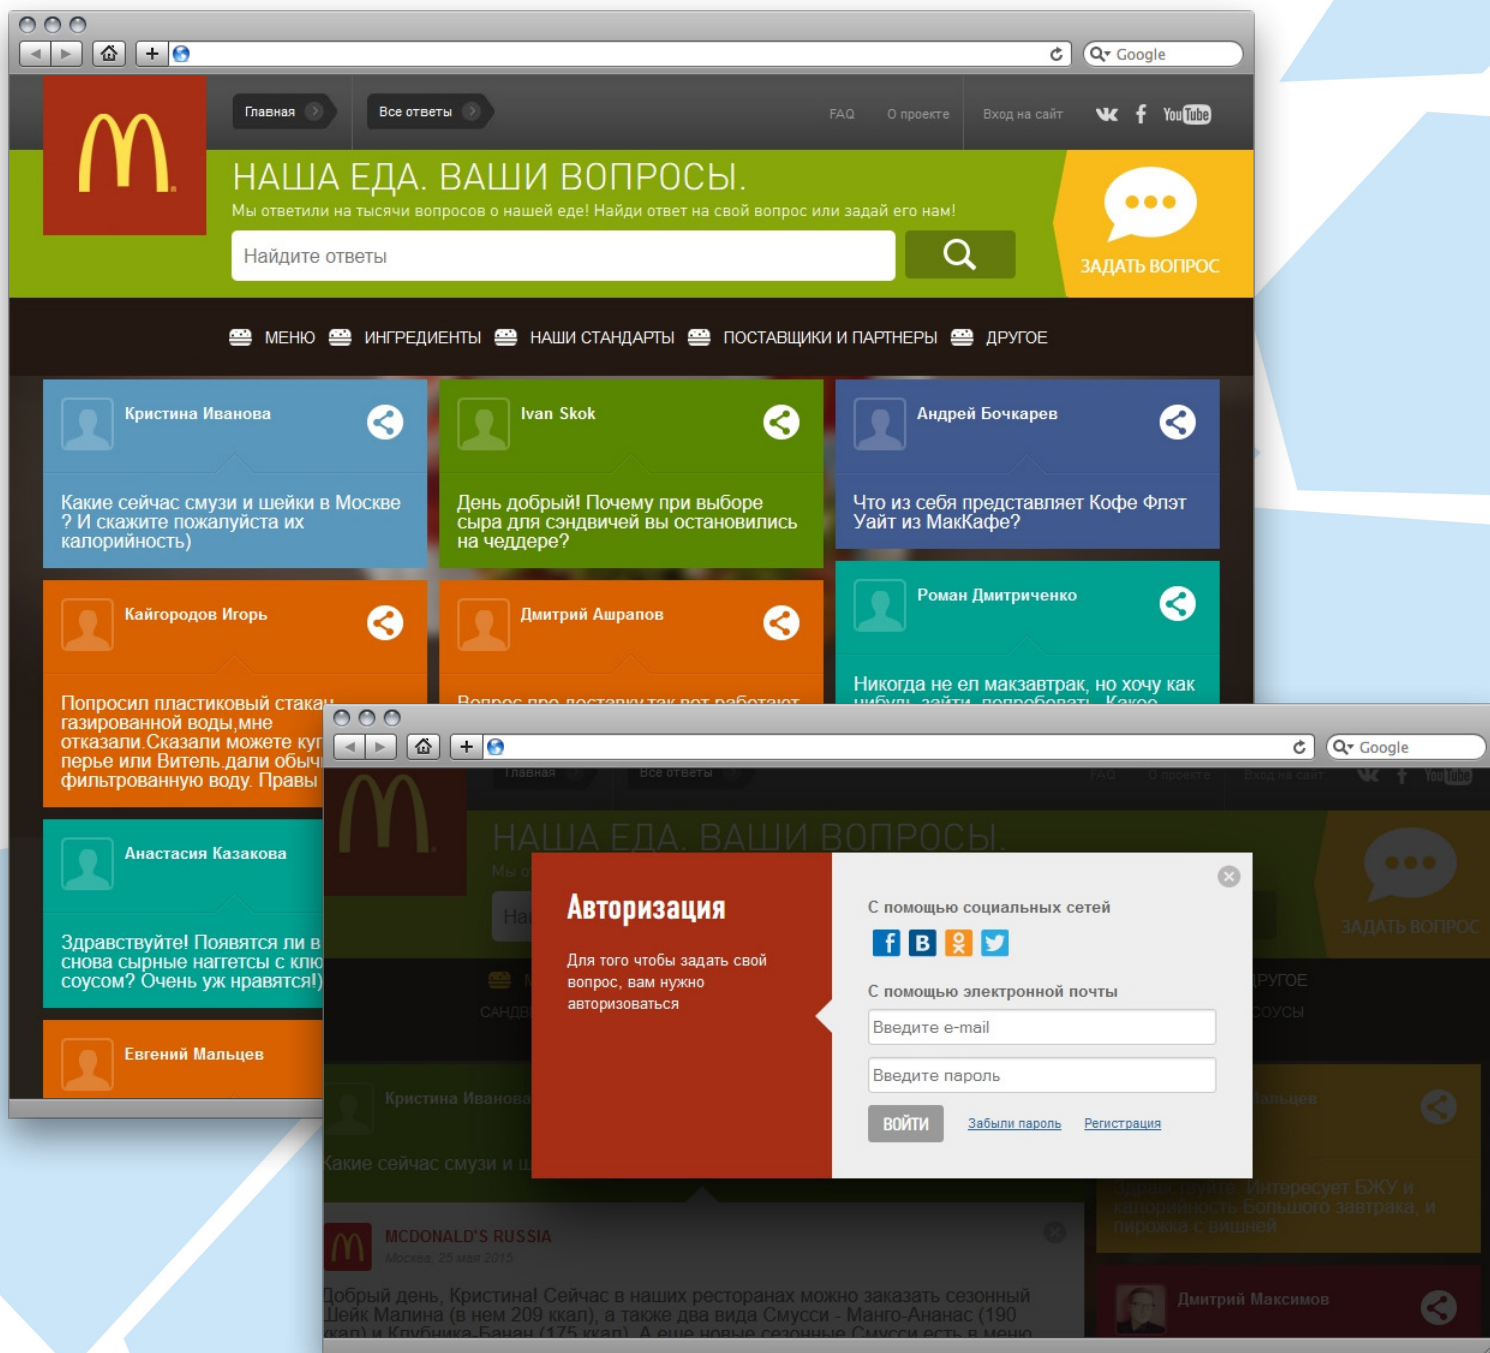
Google

Главная
Все ответы
FAQ
О проекте
Вход на сайт
YouTube

НАША ЕДА. ВАШИ ВОПРОСЫ.
Мы ответили на тысячи вопросов о нашей еде! Найди ответ на свой вопрос или задай его нам!
Найдите ответы
ЗАДАТЬ ВОПРОС

МЕНЮ ИНГРЕДИЕНТЫ НАШИ СТАНДАРТЫ ПОСТАВЩИКИ И ПАРТНЕРЫ ДРУГОЕ

Кристина Иванова
Какие сейчас смузи и шейки в Москве ? И скажите пожалуйста их калорийность)

Ivan Skok
День добрый! Почему при выборе сыра для сэндвичей вы остановились на чеддере?

Андрей Бочкарев
Что из себя представляет Кофе Флэт Уайт из МакКафе?

Кайгородов Игорь
Попросил пластиковый стакан газированной воды,мне отказали.Сказали можете ку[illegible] перье или Витель.дали обыч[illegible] фильтрованную воду. Правы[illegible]

Дмитрий Ашрапов
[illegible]

Роман Дмитриченко
Никогда не ел макзавтрак, но хочу как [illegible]

Анастасия Казакова
Здравствуйте! Появятся ли в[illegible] снова сырные наггетсы с кл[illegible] соусом? Очень уж нравятся!)

Евгений Мальцев

Google

Авторизация
Для того чтобы задать свой вопрос, вам нужно авторизоваться

С помощью социальных сетей
С помощью электронной почты
Введите e-mail
Введите пароль
ВОЙТИ
Забыли пароль
Регистрация

ЗАДАТЬ ВОПРОС
Кристина Иванова
Какие сейчас смузи и ш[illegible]
MCDONALD'S RUSSIA
Москва, 25 мая 2015
Добрый день, Кристина! Сейчас в наших ресторанах можно заказать сезонный Шейк Малина (в нем 209 ккал), а также два вида Смусси - Манго-Ананас (190 ккал) и Клубника-Банан (175 ккал). А еще новые сезонные Смусси есть в меню

Дмитрий Максимов